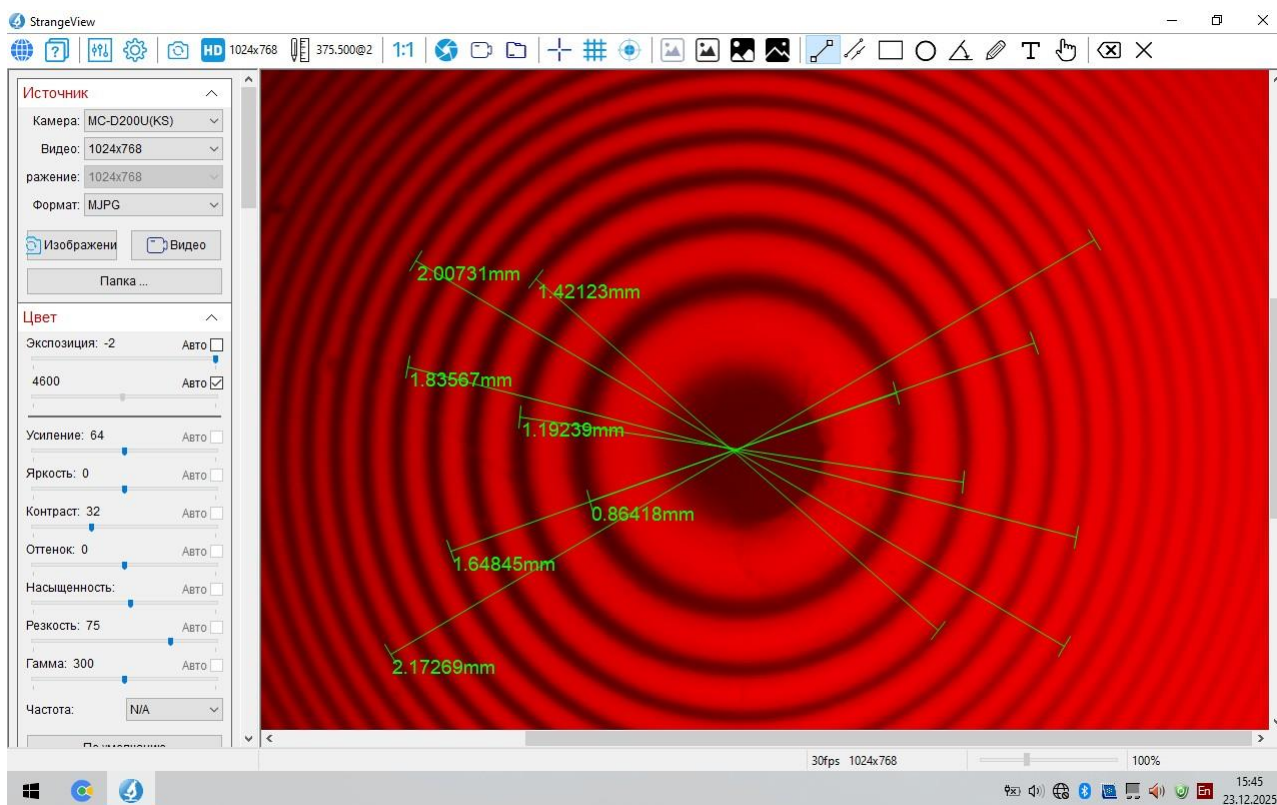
StrangeView

HD 1024x768 375.500@2 1:1

Источник
Камера: MC-D200U(KS)
Видео: 1024x768
ражение: 1024x768
Формат: MJPG
Изображени
Видео
Папка ...

Цвет
Экспозиция: -2 Авто
4600 Авто
Усиление: 64 Авто
Яркость: 0 Авто
Контраст: 32 Авто
Оттенок: 0 Авто
Насыщенность: Авто
Резкость: 75 Авто
Гамма: 300 Авто
Частота: N/A
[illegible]

2.00731mm
1.42123mm
1.83567mm
1.19239mm
0.86418mm
1.64845mm
2.17269mm

30fps 1024x768
100%

En
15:45
23.12.2025